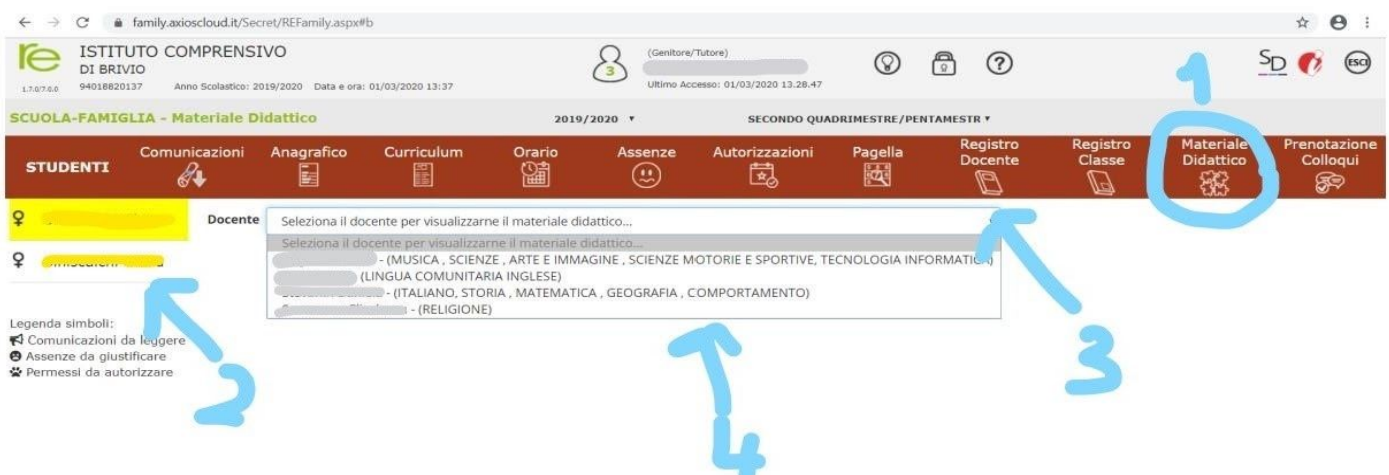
family.axioscloud.it/Secret/REFamily.aspx#b

re ISTITUTO COMPRENSIVO
DI BRIVIO
1.7.0/7.0.0 94018820137 Anno Scolastico: 2019/2020 Data e ora: 01/03/2020 13:37

(Genitore/Tutore)
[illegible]
Ultimo Accesso: 01/03/2020 13.28.47

3

SD ESCI

1

SCUOLA-FAMIGLIA - Materiale Didattico 2019/2020 ▾ SECONDO QUADRIMESTRE/PENTAMESTR ▾

| STUDENTI | Comunicazioni | Anagrafico | Curriculum | Orario | Assenze | Autorizzazioni | Pagella | Registro Docente | Registro Classe | Materiale Didattico | Prenotazione Colloqui |
|---|---|---|---|---|---|---|---|---|---|---|---|

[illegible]
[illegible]

Docente Seleziona il docente per visualizzarne il materiale didattico...

Seleziona il docente per visualizzarne il materiale didattico...
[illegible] - (MUSICA , SCIENZE , ARTE E IMMAGINE , SCIENZE MOTORIE E SPORTIVE, TECNOLOGIA INFORMATICA)
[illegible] (LINGUA COMUNITARIA INGLESE)
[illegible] - (ITALIANO, STORIA , MATEMATICA , GEOGRAFIA , COMPORTAMENTO)
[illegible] - (RELIGIONE)

Legenda simboli:
Comunicazioni da leggere
Assenze da giustificare
Permessi da autorizzare

2

3

4